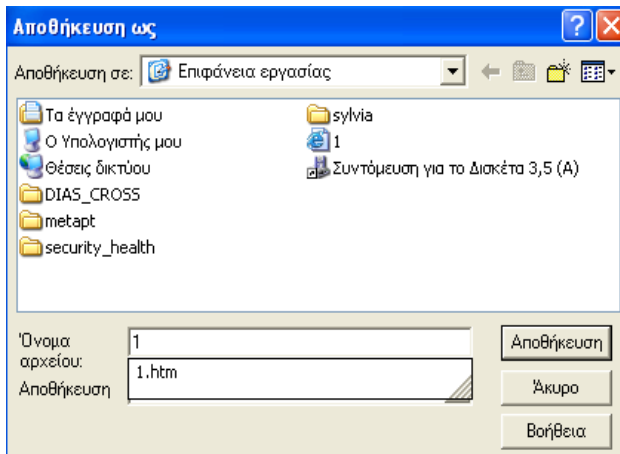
Αποθήκευση ως

?

X

Αποθήκευση σε: Επιφάνεια εργασίας

Τα έγγραφά μου
Ο Υπολογιστής μου
Θέσεις δικτύου
DIAS_CROSS
metapt
security_health
sylvia
1
Συντόμευση για το Δισκέτα 3,5 (A)

Όνομα αρχείου: 1

Αποθήκευση 1.htm

Αποθήκευση

Άκυρο

Βοήθεια